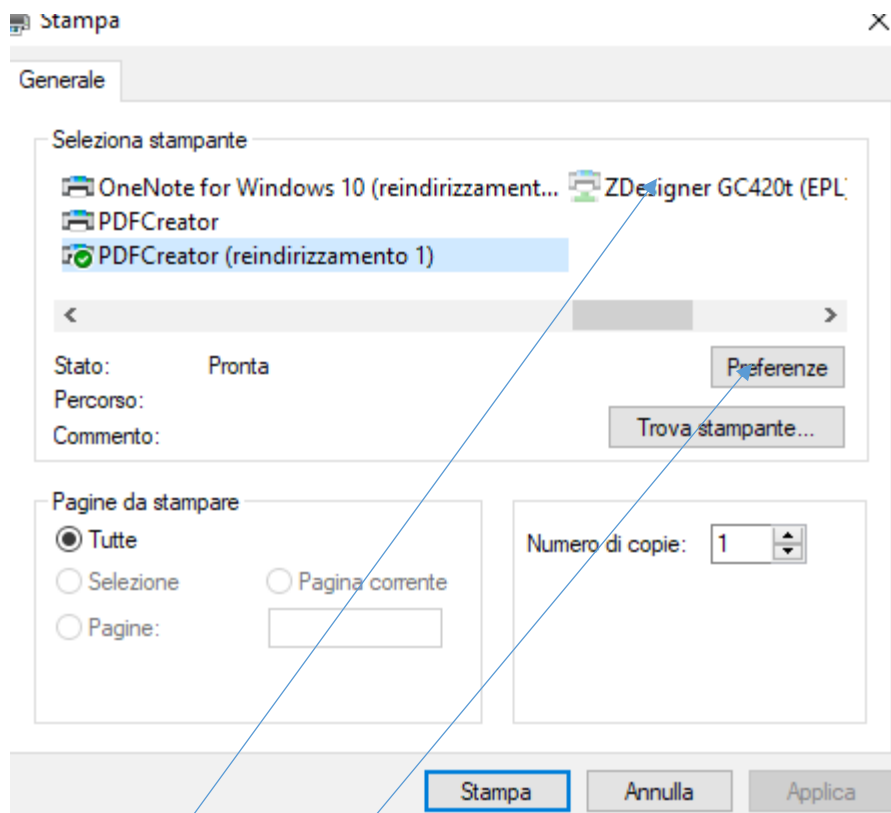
Stampa

Generale

Seleziona stampante

OneNote for Windows 10 (reindirizzament... ZDesigner GC420t (EPL)
PDFCreator
PDFCreator (reindirizzamento 1)

Stato: Pronta
Percorso:
Commento:

Preferenze
Trova stampante...

Pagine da stampare
Tutte
Selezione
Pagina corrente
Pagine:

Numero di copie: 1

Stampa
Annulla
Applica